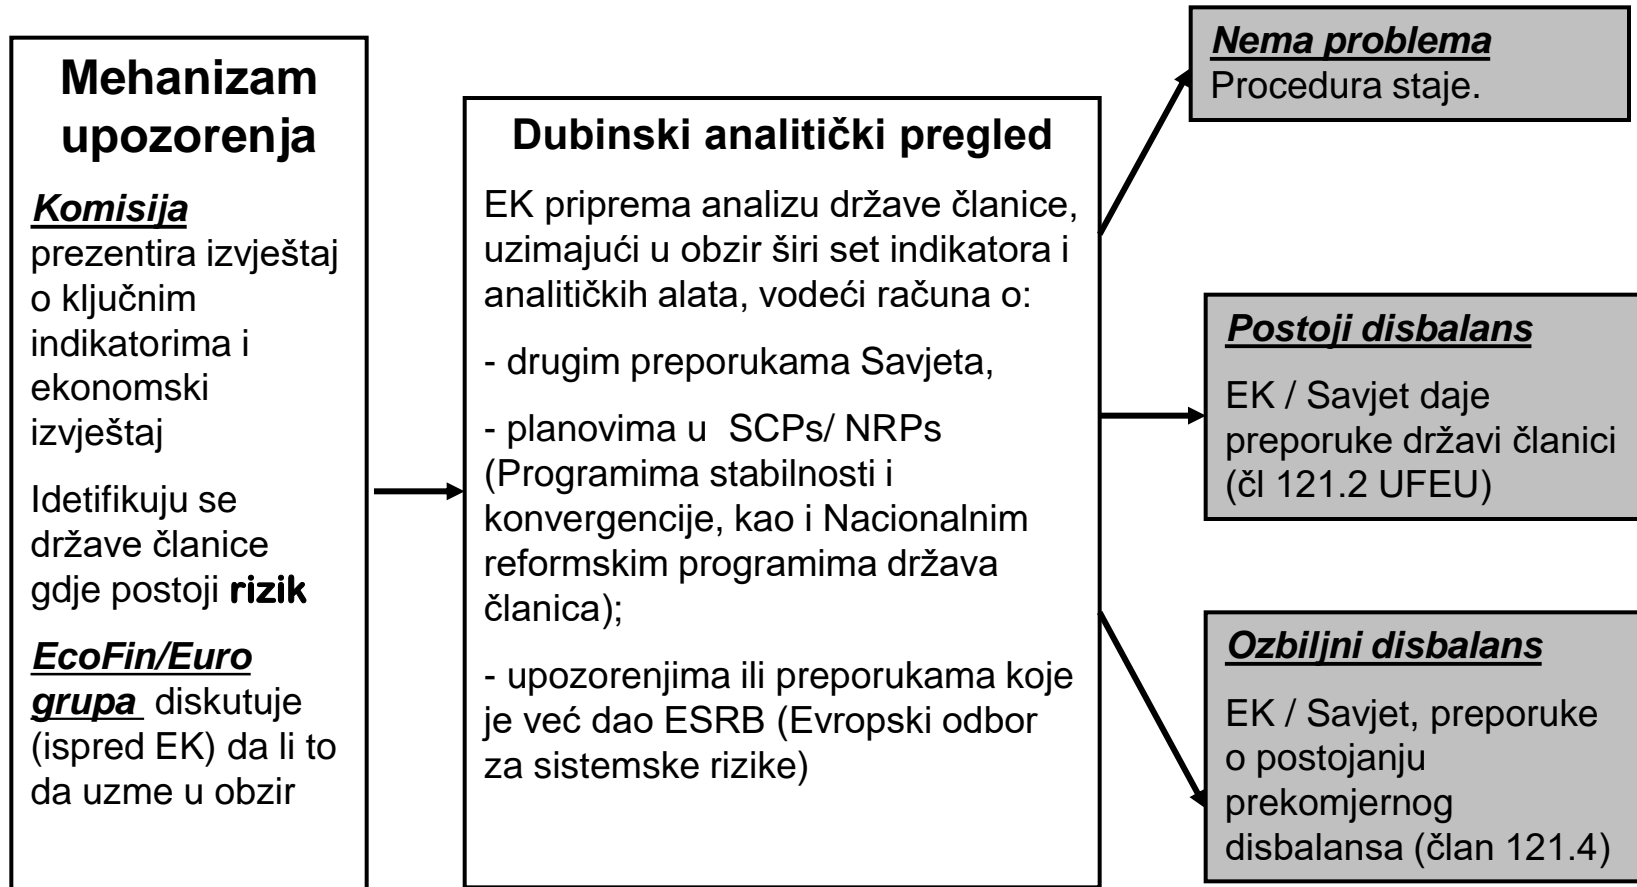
Mehanizam upozorenja

Komisija prezentira izvještaj o ključnim indikatorima i ekonomski izvještaj

Idetifikuju se države članice gdje postoji rizik

EcoFin/Euro grupa diskutuje (ispred EK) da li to da uzme u obzir

Dubinski analitički pregled

EK priprema analizu države članice, uzimajući u obzir širi set indikatora i analitičkih alata, vodeći računa o:

- drugim preporukama Savjeta,

- planovima u SCPs/ NRPs (Programima stabilnosti i konvergencije, kao i Nacionalnim reformskim programima država članica);

- upozorenjima ili preporukama koje je već dao ESRB (Evropski odbor za sistemske rizike)

Nema problema
Procedura staje.

Postoji disbalans

EK / Savjet daje preporuke državi članici (čl 121.2 UFEU)

Ozbiljni disbalans

EK / Savjet, preporuke o postojanju prekomjernog disbalansa (član 121.4)